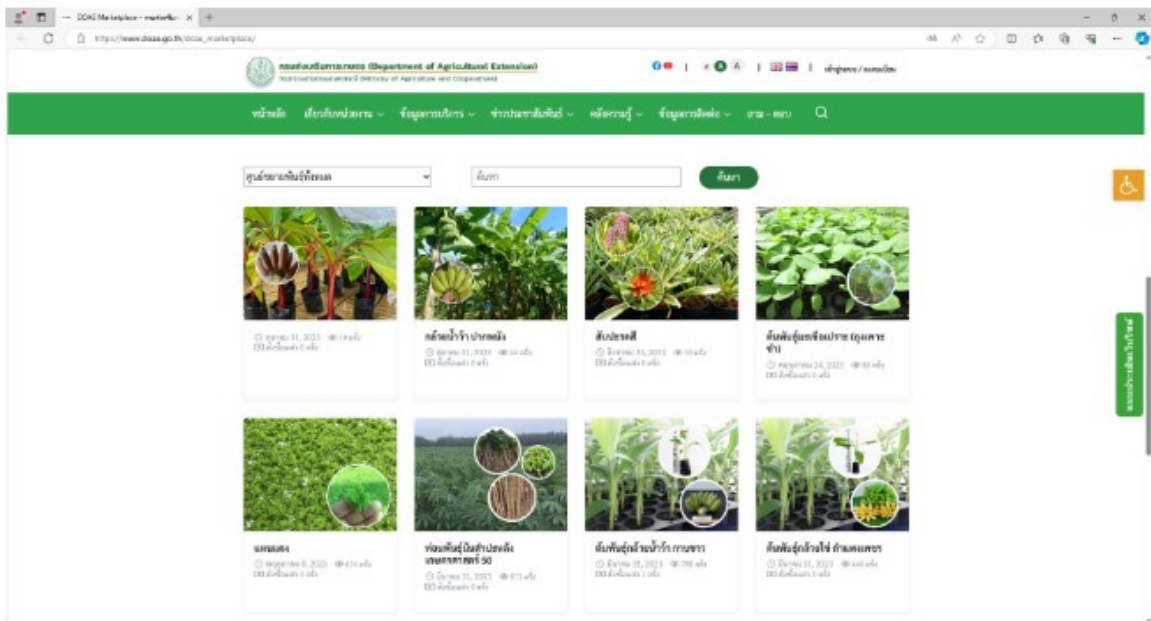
DOAE Marketplace – marketpl... ×

https://www.doae.go.th/doae_marketplace/

กรมส่งเสริมการเกษตร (Department of Agricultural Extension)
กระทรวงเกษตรและสหกรณ์ (Ministry of Agriculture and Cooperatives)

เข้าสู่ระบบ / ลงทะเบียน

หน้าหลัก เกี่ยวกับหน่วยงาน ข้อมูลการบริการ ข่าวประชาสัมพันธ์ คลังความรู้ ข้อมูลการติดต่อ ถาม - ตอบ

ศูนย์ขยายพันธุ์ทั้งหมด

ค้นหา

ค้นหา

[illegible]

กล้วยน้ำว้า ปากช่อง

สับปะรดสี

ต้นพันธุ์มะเขือเปราะ ถุงเพาะชำ

แหนแดง

ท่อนพันธุ์มันสำปะหลัง เกษตรศาสตร์ 50

ต้นพันธุ์กล้วยน้ำว้า กาบขาว

ต้นพันธุ์กล้วยไข่ กำแพงเพชร

แบบประเมินความพึงพอใจ